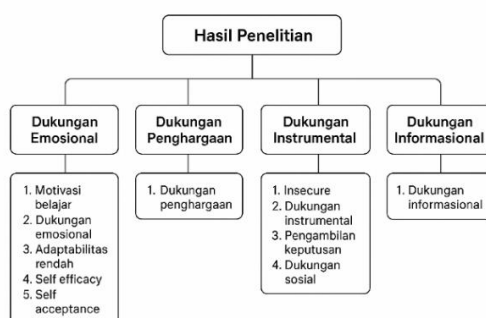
Hasil Penelitian

Dukungan Emosional

1. Motivasi belajar
2. Dukungan emosional
3. Adaptabilitas rendah
4. Self efficacy
5. Self acceptance

Dukungan Penghargaan

1. Dukungan penghargaan

Dukungan Instrumental

1. Insecure
2. Dukungan instrumental
3. Pengambilan keputusan
4. Dukungan sosial

Dukungan Informasional

1. Dukungan informasional